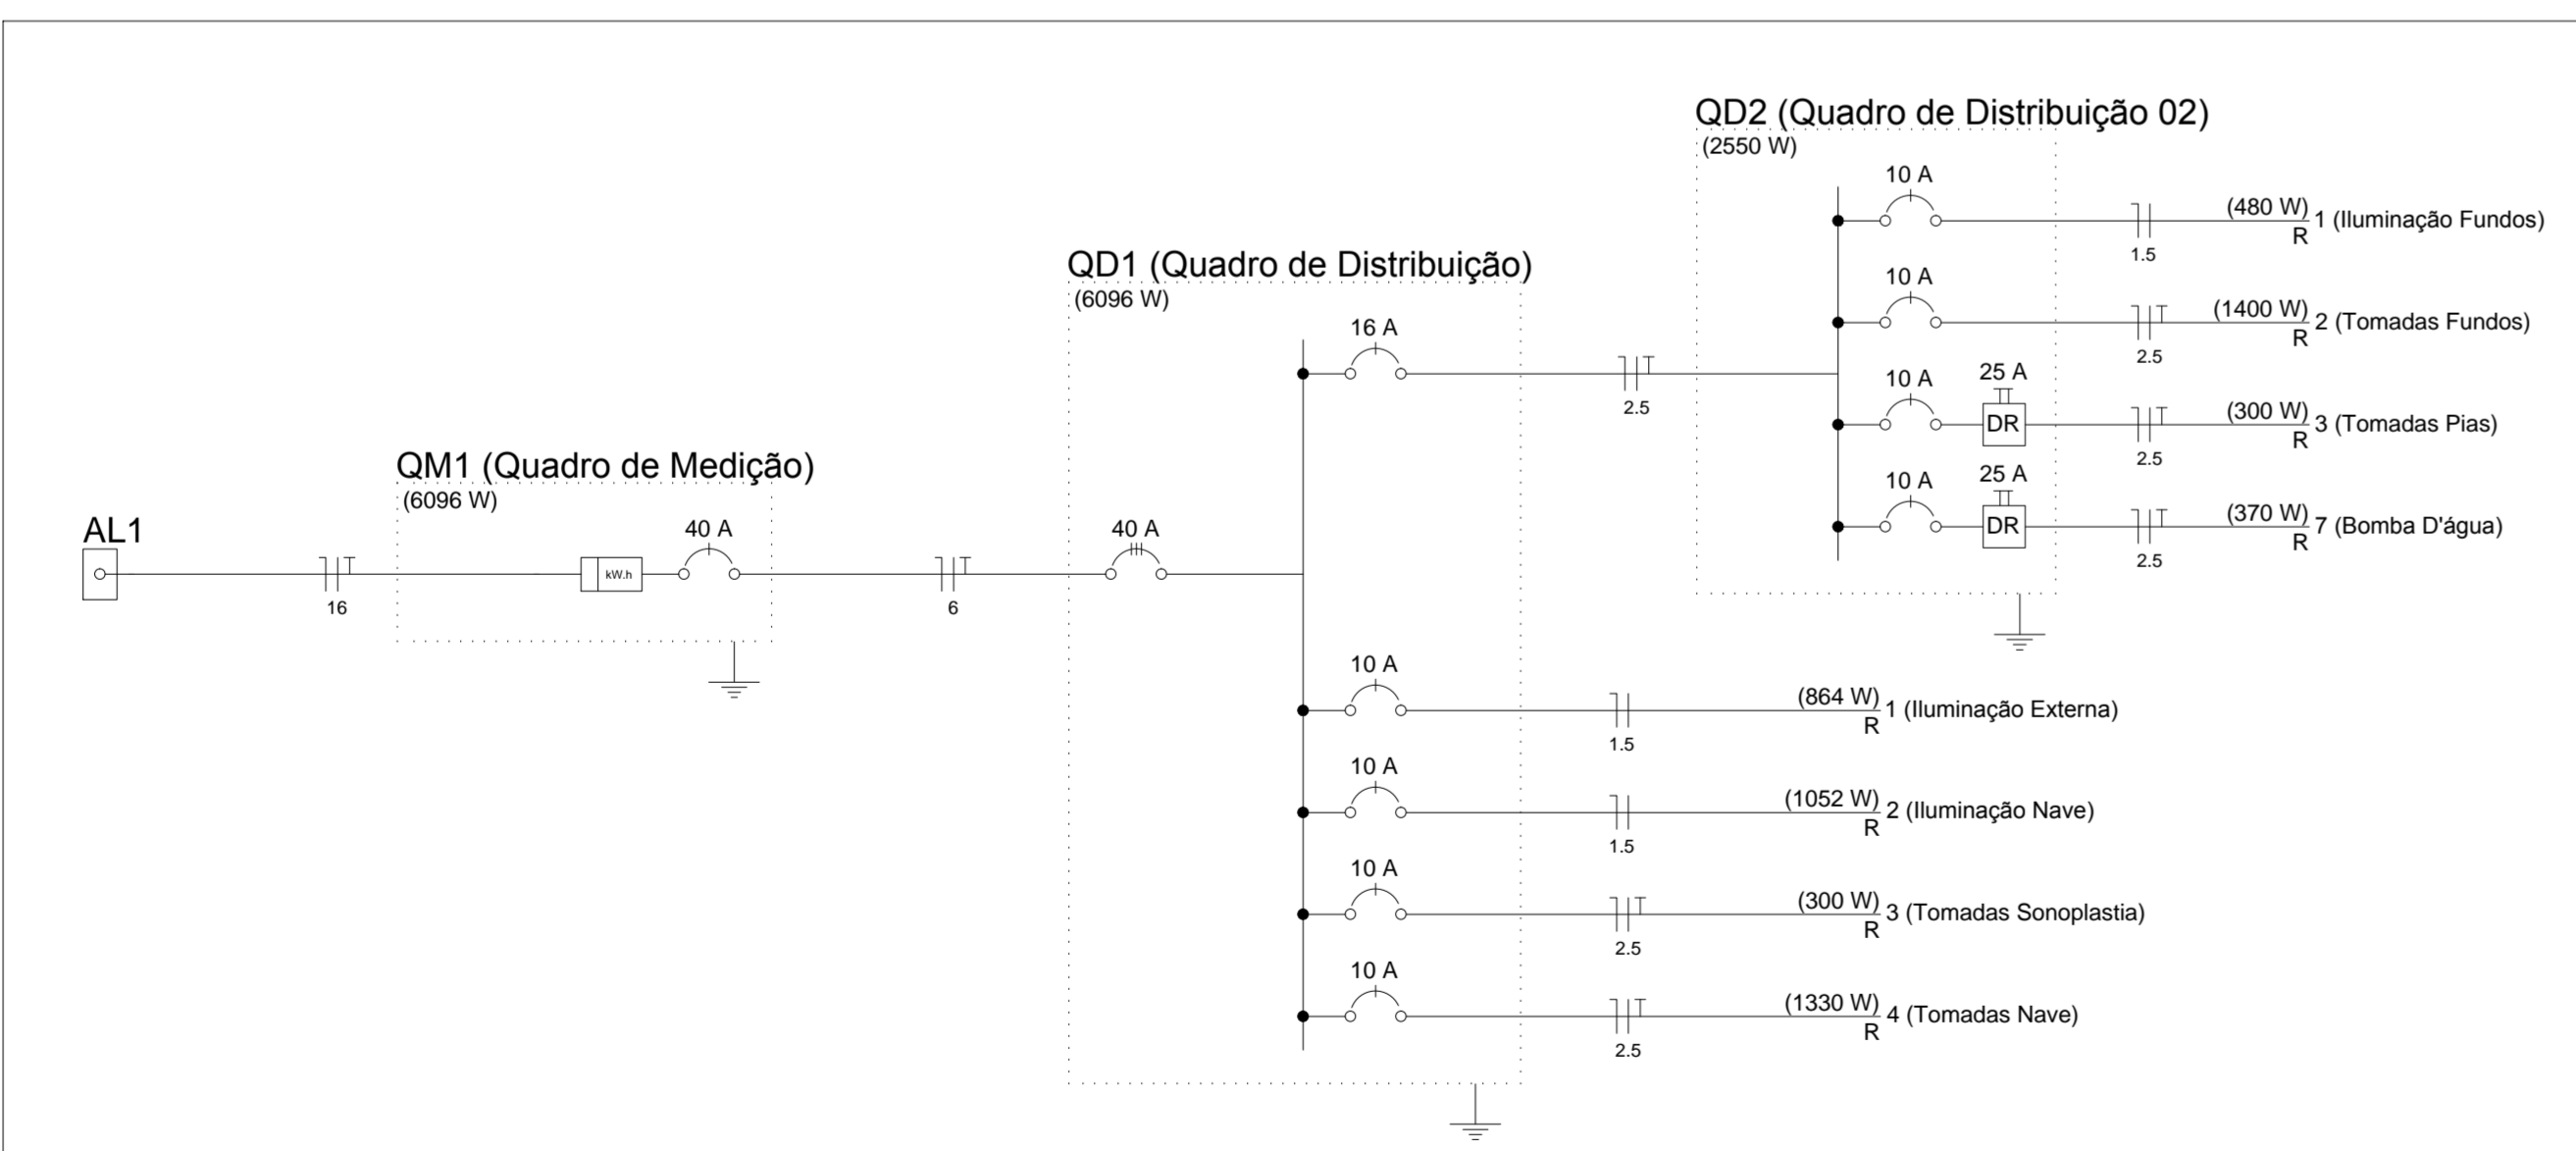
QD2 (Quadro de Distribuição 02)
(2550 W)

10 A
(480 W) 1 (Iluminação Fundos)
R
1.5

10 A
(1400 W) 2 (Tomadas Fundos)
R
2.5

QD1 (Quadro de Distribuição)
(6096 W)

16 A
2.5

10 A
25 A
DR
(300 W) 3 (Tomadas Pias)
R
2.5

10 A
25 A
DR
(370 W) 7 (Bomba D'água)
R
2.5

QM1 (Quadro de Medição)
(6096 W)

AL1
16
kW.h
40 A
6
40 A

10 A
(864 W) 1 (Iluminação Externa)
R
1.5

10 A
(1052 W) 2 (Iluminação Nave)
R
1.5

10 A
(300 W) 3 (Tomadas Sonoplastia)
R
2.5

10 A
(1330 W) 4 (Tomadas Nave)
R
2.5